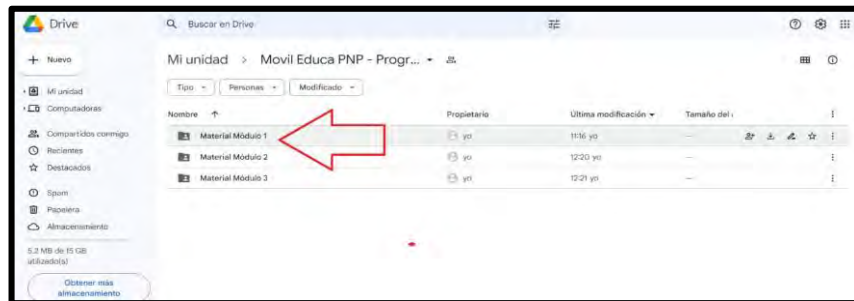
Drive

Buscar en Drive

Nuevo

Mi unidad

Computadoras

Compartidos conmigo

Recientes

Destacados

Spam

Papelera

Almacenamiento

5,2 MB de 15 GB utilizado(s)

Obtener más almacenamiento

Mi unidad > Movil Educa PNP - Progr...

Tipo | Personas | Modificado

| Nombre ↑ | Propietario | Última modificación | Tamaño del |
|---|---|---|---|
| Material Módulo 1 | yo | 11:16 yo | — |
| Material Módulo 2 | yo | 12:20 yo | — |
| Material Módulo 3 | yo | 12:21 yo | — |